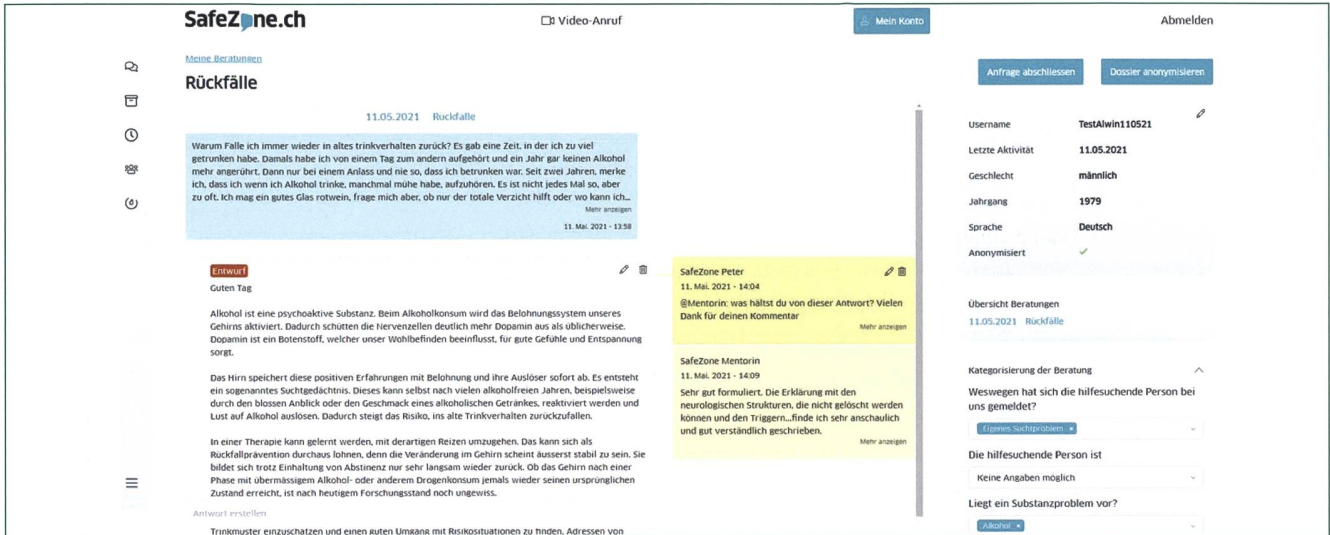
SafeZone.ch

Video-Anruf

Mein Konto

Abmelden

Meine Beratungen

Rückfälle

Anfrage abschliessen

Dossier anonymisieren

11.05.2021 Rückfälle

Warum Falle ich immer wieder in altes trinkverhalten zurück? Es gab eine Zeit, in der ich zu viel getrunken habe. Damals habe ich von einem Tag zum andern aufgehört und ein Jahr gar keinen Alkohol mehr angerührt. Dann nur bei einem Anlass und nie so, dass ich betrunken war. Seit zwei Jahren, merke ich, dass ich wenn ich Alkohol trinke, manchmal mühe habe, aufzuhören. Es ist nicht jedes Mal so, aber zu oft. Ich mag ein gutes Glas rotwein, frage mich aber, ob nur der totale Verzicht hilft oder wo kann ich...

Mehr anzeigen

11. Mai. 2021 - 13:58

Entwurf

Guten Tag

Alkohol ist eine psychoaktive Substanz. Beim Alkoholkonsum wird das Belohnungssystem unseres Gehirns aktiviert. Dadurch schütten die Nervenzellen deutlich mehr Dopamin aus als üblicherweise. Dopamin ist ein Botenstoff, welcher unser Wohlbefinden beeinflusst, für gute Gefühle und Entspannung sorgt.

Das Hirn speichert diese positiven Erfahrungen mit Belohnung und ihre Auslöser sofort ab. Es entsteht ein sogenanntes Suchtgedächtnis. Dieses kann selbst nach vielen alkoholfreien Jahren, beispielsweise durch den blossen Anblick oder den Geschmack eines alkoholischen Getränkes, reaktiviert werden und Lust auf Alkohol auslösen. Dadurch steigt das Risiko, ins alte Trinkverhalten zurückzufallen.

In einer Therapie kann gelernt werden, mit derartigen Reizen umzugehen. Das kann sich als Rückfallprävention durchaus lohnen, denn die Veränderung im Gehirn scheint äusserst stabil zu sein. Sie bildet sich trotz Einhaltung von Abstinenz nur sehr langsam wieder zurück. Ob das Gehirn nach einer Phase mit übermässigem Alkohol- oder anderem Drogenkonsum jemals wieder seinen ursprünglichen Zustand erreicht, ist nach heutigem Forschungsstand noch ungewiss.

Antwort erstellen

Trinkmuster einzuschätzen und einen guten Umgang mit Risikosituationen zu finden. Adressen von

SafeZone Peter
11. Mai. 2021 - 14:04
@Mentorin: was hältst du von dieser Antwort? Vielen Dank für deinen Kommentar
Mehr anzeigen

SafeZone Mentorin
11. Mai. 2021 - 14:09
Sehr gut formuliert. Die Erklärung mit den neurologischen Strukturen, die nicht gelöscht werden können und den Triggern...finde ich sehr anschaulich und gut verständlich geschrieben.
Mehr anzeigen

| Username | TestAlwin110521 |
|---|---|
| Letzte Aktivität | 11.05.2021 |
| Geschlecht | männlich |
| Jahrgang | 1979 |
| Sprache | Deutsch |
| Anonymisiert | ✓ |

Übersicht Beratungen
11.05.2021 Rückfälle

Kategorisierung der Beratung

Weswegen hat sich die hilfesuchende Person bei uns gemeldet?

Eigenes Suchtproblem ×

Die hilfesuchende Person ist

Keine Angaben möglich

Liegt ein Substanzproblem vor?

Alkohol ×